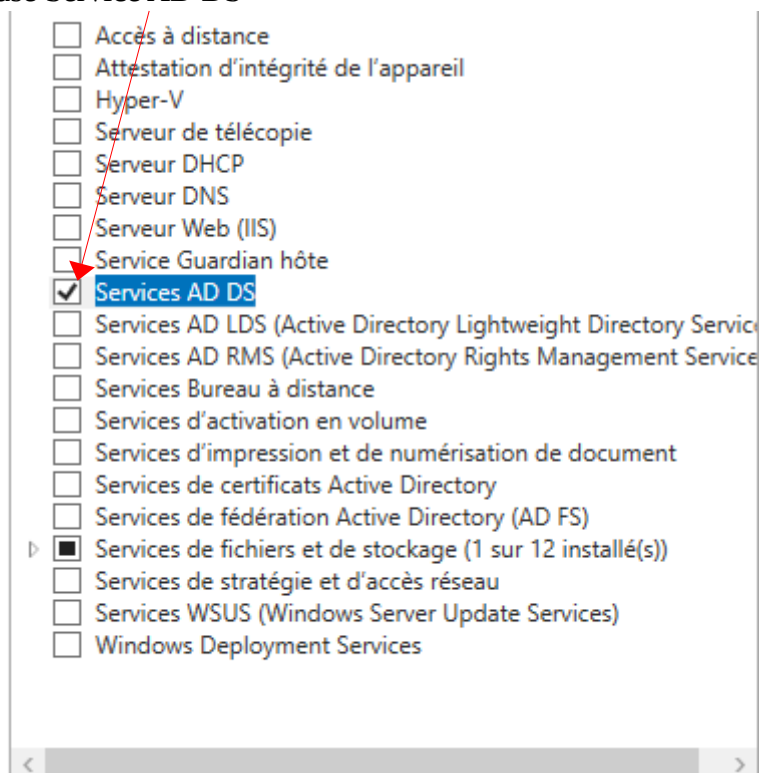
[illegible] Services AD DS

Accès à distance
Attestation d'intégrité de l'appareil
Hyper-V
Serveur de télécopie
Serveur DHCP
Serveur DNS
Serveur Web (IIS)
Service Guardian hôte
Services AD DS
Services AD LDS (Active Directory Lightweight Directory Servic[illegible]
Services AD RMS (Active Directory Rights Management Service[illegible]
Services Bureau à distance
Services d'activation en volume
Services d'impression et de numérisation de document
Services de certificats Active Directory
Services de fédération Active Directory (AD FS)
Services de fichiers et de stockage (1 sur 12 installé(s))
Services de stratégie et d'accès réseau
Services WSUS (Windows Server Update Services)
Windows Deployment Services